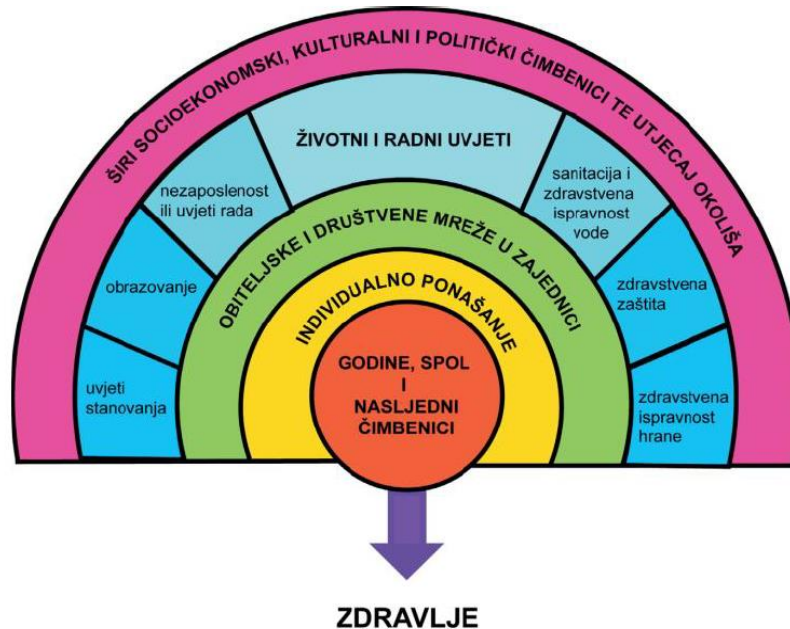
ŠIRI SOCIOEKONOMSKI, KULTURALNI I POLITIČKI ČIMBENICI TE UTJECAJ OKOLIŠA

ŽIVOTNI I RADNI UVJETI

nezaposlenost ili uvjeti rada

sanitacija i zdravstvena ispravnost vode

obrazovanje

zdravstvena zaštita

uvjeti stanovanja

zdravstvena ispravnost hrane

OBITELJSKE I DRUŠTVENE MREŽE U ZAJEDNICI

INDIVIDUALNO PONAŠANJE

GODINE, SPOL I NASLJEDNI ČIMBENICI

ZDRAVLJE